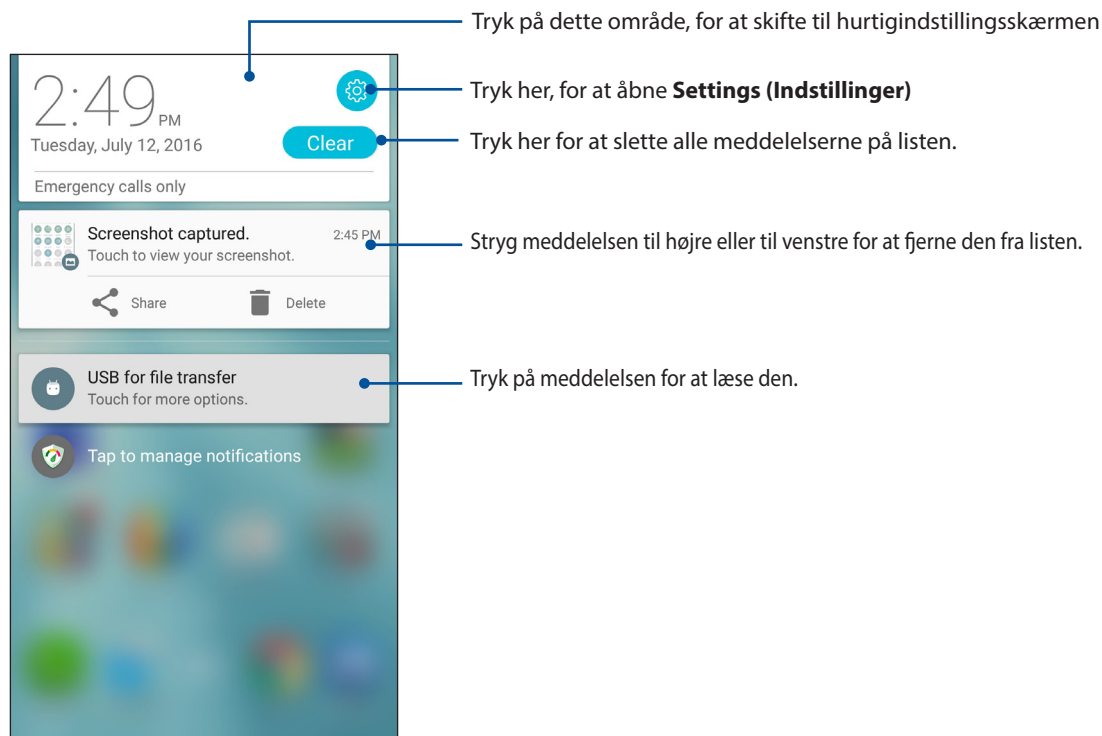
Tryk på dette område, for at skifte til hurtigindstillingsskærmen

2:49 PM

Tuesday, July 12, 2016

Tryk her, for at åbne **Settings (Indstillinger)**

Clear

Tryk her for at slette alle meddelelserne på listen.

Emergency calls only

Screenshot captured.

2:45 PM

Touch to view your screenshot.

Stryg meddelelsen til højre eller til venstre for at fjerne den fra listen.

Share

Delete

USB for file transfer

Touch for more options.

Tryk på meddelelsen for at læse den.

Tap to manage notifications